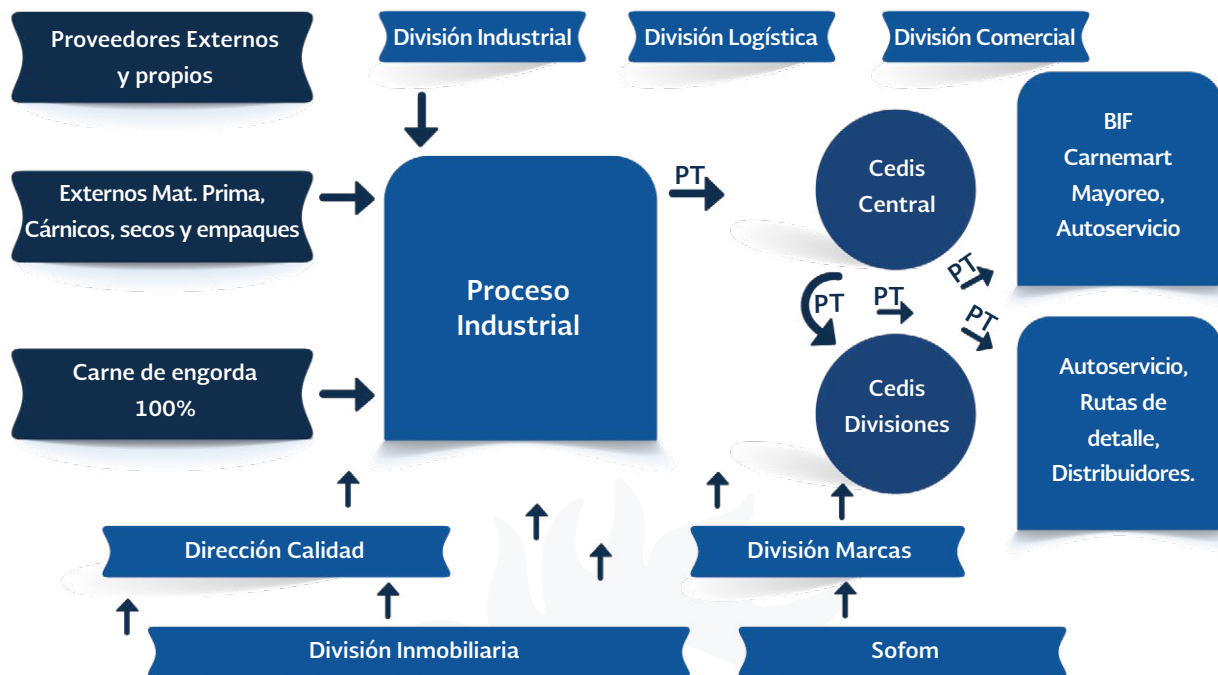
Proveedores Externos y propios

División Industrial

División Logística

División Comercial

Externos Mat. Prima, Cárnicos, secos y empaques

Carne de engorda 100%

Proceso Industrial

PT

Cedis Central

BIF Carnemart Mayoreo, Autoservicio

PT

PT

PT

PT

Cedis Divisiones

Autoservicio, Rutas de detalle, Distribuidores.

Dirección Calidad

División Marcas

División Inmobiliaria

Sofom